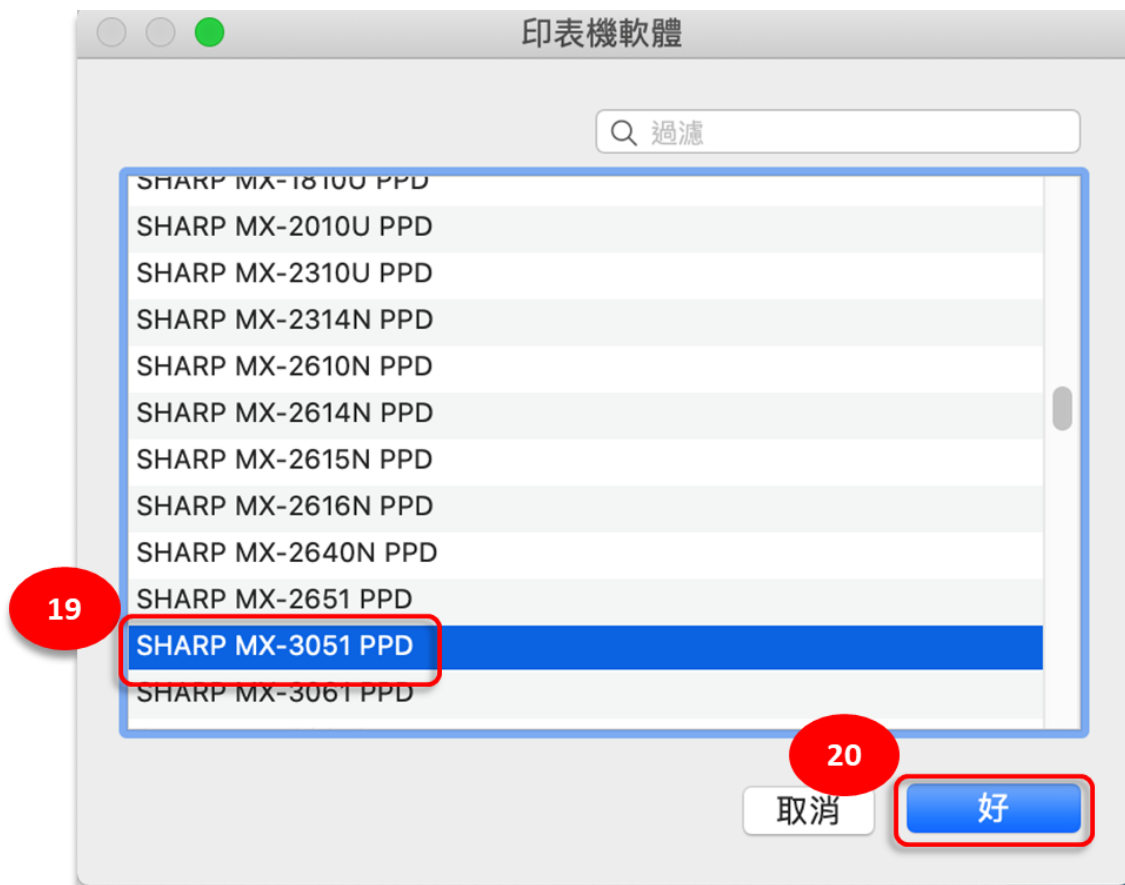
印表機軟體

過濾

SHARP MX-1810U PPD
SHARP MX-2010U PPD
SHARP MX-2310U PPD
SHARP MX-2314N PPD
SHARP MX-2610N PPD
SHARP MX-2614N PPD
SHARP MX-2615N PPD
SHARP MX-2616N PPD
SHARP MX-2640N PPD
SHARP MX-2651 PPD
SHARP MX-3051 PPD
SHARP MX-3061 PPD

19

20

取消

好